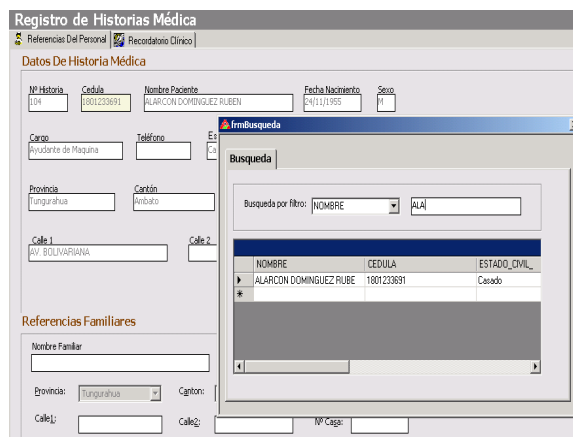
Registro de Historias Médica

Referencias Del Personal | Recordatorio Clínico

Datos De Historia Médica

Nº Historia
104

Cedula
1801233691

Nombre Paciente
ALARCON DOMINGUEZ RUBEN

Fecha Nacimiento
24/11/1955

Sexo
M

Cargo
Ayudante de Maquina

Teléfono

Es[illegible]
Ca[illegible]

Provincia
Tungurahua

Cantón
Ambato

Calle 1
AV. BOLIVARIANA

Calle 2

frmBusqueda

Busqueda

Busqueda por filtro: NOMBRE
ALA

| | NOMBRE | CEDULA | ESTADO_CIVIL_ |
|---|---|---|---|
| ▶ | ALARCON DOMINGUEZ RUBE | 1801233691 | Casado |
| * | | | |

Referencias Familiares

Nombre Familiar

Provincia: Tungurahua

Canton:

Calle1:

Calle2:

Nº Casa: